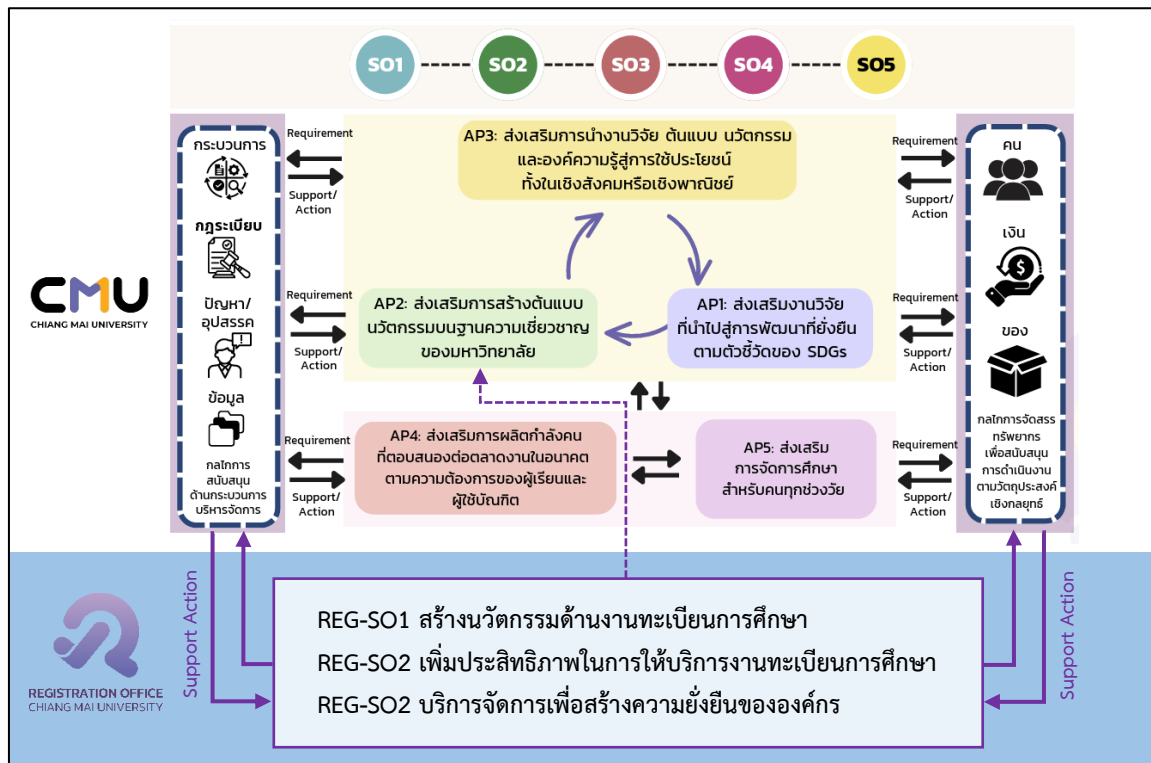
SO1 SO2 SO3 SO4 SO5

CMU
CHIANG MAI UNIVERSITY

กระบวนการ

กฎระเบียบ

ปัญหา/ อุปสรรค

ข้อมูล

กลไกการสนับสนุนด้านกระบวนการบริหารจัดการ

Requirement
Support/ Action

AP3: ส่งเสริมการนำงานวิจัย ต้นแบบ นวัตกรรม และองค์ความรู้สู่การใช้ประโยชน์ ทั้งในเชิงสังคมหรือเชิงพาณิชย์

Requirement
Support/ Action

AP2: ส่งเสริมการสร้างต้นแบบ นวัตกรรมบนฐานความเชี่ยวชาญ ของมหาวิทยาลัย

AP1: ส่งเสริมงานวิจัย ที่นำไปสู่การพัฒนาที่ยั่งยืน ตามตัวชี้วัดของ SDGs

Requirement
Support/ Action

AP4: ส่งเสริมการผลิตกำลังคน ที่ตอบสนองต่อตลาดงานในอนาคต ตามความต้องการของผู้เรียนและ ผู้ใช้บัณฑิต

AP5: ส่งเสริม การจัดการศึกษา สำหรับคนทุกช่วงวัย

Requirement
Support/ Action

Requirement
Support/ Action

Requirement
Support/ Action

คน

เงิน

ของ

กลไกการจัดสรรทรัพยากรเพื่อสนับสนุนการดำเนินงานตามวัตถุประสงค์เชิงกลยุทธ์

REGISTRATION OFFICE
CHIANG MAI UNIVERSITY

Support Action

REG-SO1 สร้างนวัตกรรมด้านงานทะเบียนการศึกษา
REG-SO2 เพิ่มประสิทธิภาพในการให้บริการงานทะเบียนการศึกษา
REG-SO2 บริการจัดการเพื่อสร้างความยั่งยืนขององค์กร

Support Action